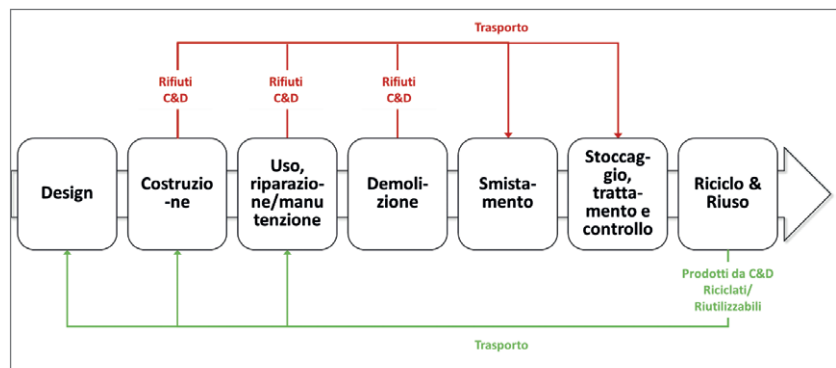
Trasporto

Rifiuti C&D

Rifiuti C&D

Rifiuti C&D

Design

Costruzio-ne

Uso, riparazione/manutenzione

Demolizione

Smistamento

Stoccaggio, trattamento e controllo

Riciclo & Riuso

Prodotti da C&D Riciclati/ Riutilizzabili

Trasporto